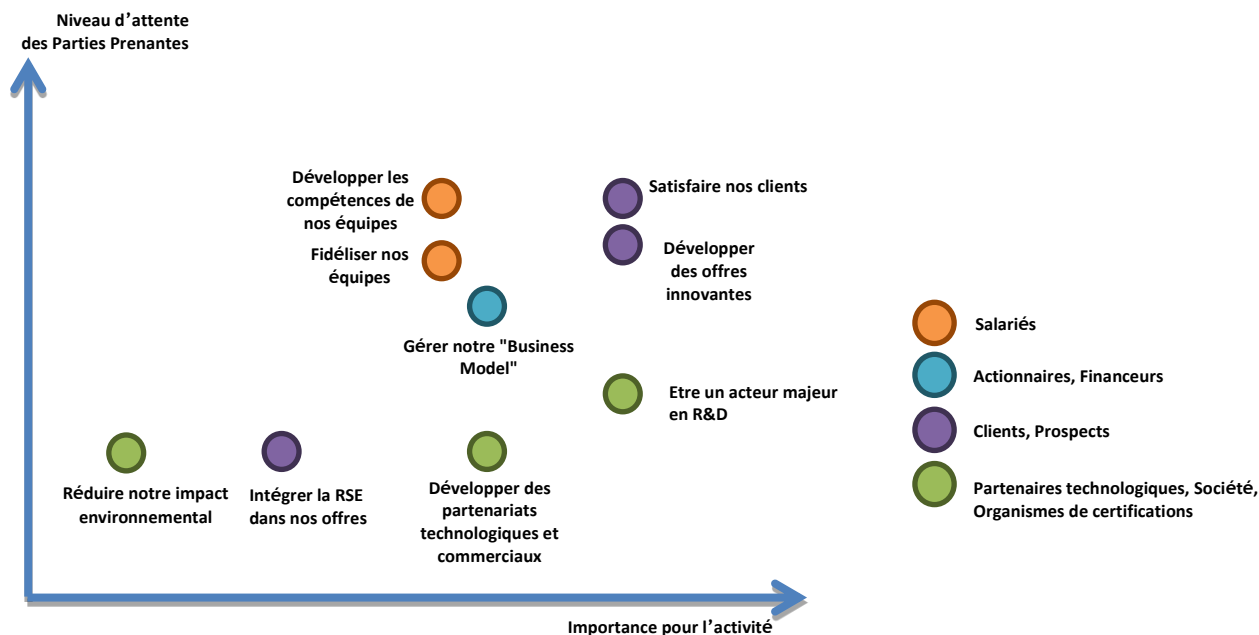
Niveau d’attente des Parties Prenantes

Développer les compétences de nos équipes

Satisfaire nos clients

Fidéliser nos équipes

Développer des offres innovantes

Gérer notre "Business Model"

Etre un acteur majeur en R&D

Réduire notre impact environnemental

Intégrer la RSE dans nos offres

Développer des partenariats technologiques et commerciaux

Importance pour l’activité

Salariés

Actionnaires, Financeurs

Clients, Prospects

Partenaires technologiques, Société, Organismes de certifications